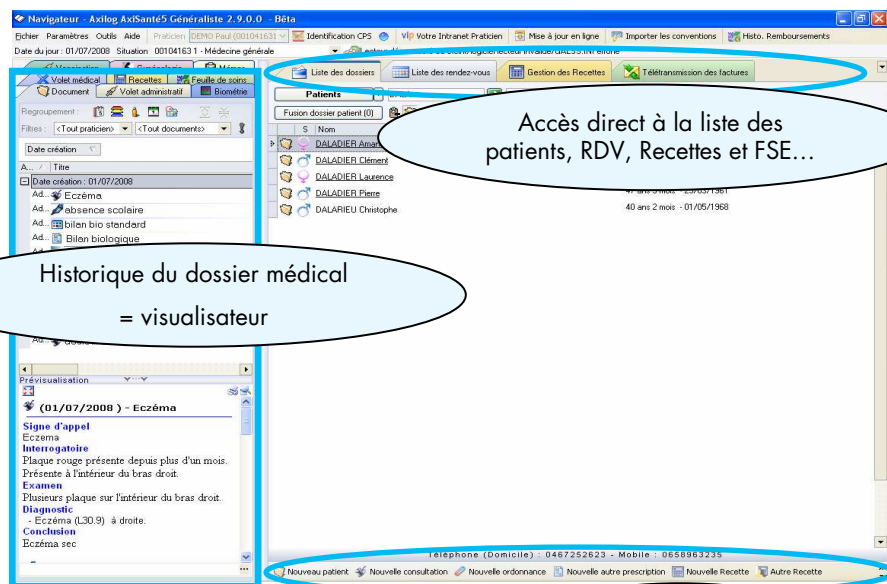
Navigateur - Axilog AxiSanté5 Généraliste 2.9.0.0 - Bêta

Fichier Paramètres Outils Aide Praticien DEMO Paul (001041631) Identification CPS Votre Intranet Praticien Mise à jour en ligne Importer les conventions Histo. Remboursements

Date du jour : 01/07/2008 Situation 00104163 1 - Médecine générale

Volet médical Recettes Feuille de soins
Document Volet administratif Biométrie

Regroupement :
Filtres : <Tout praticien> <Tout documents>

Date création

A... / Titre
Date création : 01/07/2008
Ad... Eczéma
Ad... absence scolaire
Ad... bilan bio standard
Ad... Bilan biologique

Historique du dossier médical

= visualisateur

Prévisualisation

(01/07/2008 ) - Eczéma

Signe d'appel
Eczema
Interrogatoire
Plaque rouge présente depuis plus d'un mois.
Présente à l'intérieur du bras droit.
Examen
Plusieurs plaque sur l'intérieur du bras droit.
Diagnostic
- Eczéma (L30.9) à droite.
Conclusion
Eczéma sec

Liste des dossiers Liste des rendez-vous Gestion des Recettes Télétransmission des factures

Patients

Fusion dossier patient (0)

S Nom
DALADIER Amar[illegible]
DALADIER Clément
DALADIER Laurence
DALADIER Pierre
DALARIEU Christophe

Accès direct à la liste des patients, RDV, Recettes et FSE…

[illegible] - 25/03/1961
40 ans 2 mois - 01/05/1968

Téléphone (Domicile) : 0467252623 - Mobile : 0658963235

Nouveau patient Nouvelle consultation Nouvelle ordonnance Nouvelle autre prescription Nouvelle Recette Autre Recette